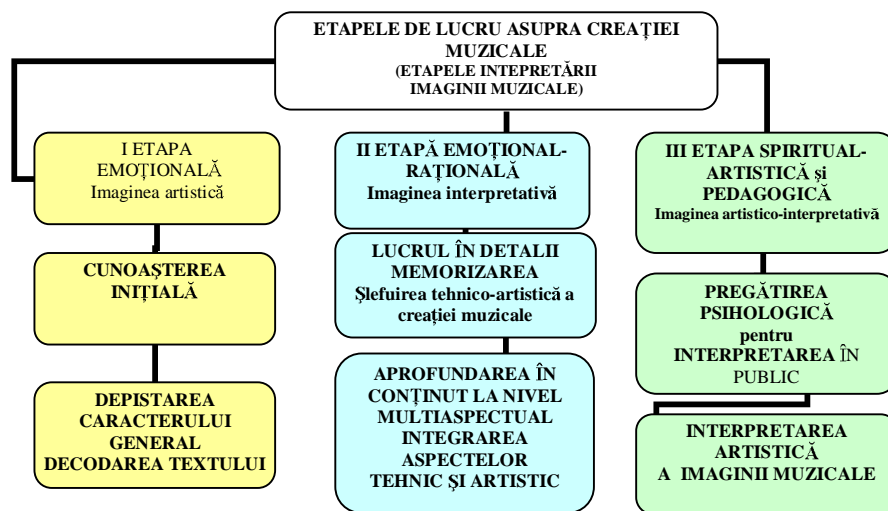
ETAPELE DE LUCRU ASUPRA CREAŢIEI MUZICALE
(ETAPELE INTEPRETĂRII IMAGINII MUZICALE)

I ETAPA EMOŢIONALĂ
Imaginea artistică

CUNOAŞTEREA INIŢIALĂ

DEPISTAREA CARACTERULUI GENERAL
DECODAREA TEXTULUI

II ETAPĂ EMOŢIONAL-RAŢIONALĂ
Imaginea interpretativă

LUCRUL ÎN DETALII
MEMORIZAREA
Şlefuirea tehnico-artistică a creaţiei muzicale

APROFUNDAREA ÎN CONŢINUT LA NIVEL MULTIASPECTUAL
INTEGRAREA ASPECTELOR TEHNIC ŞI ARTISTIC

III ETAPA SPIRITUAL-ARTISTICĂ şi PEDAGOGICĂ
Imaginea artistico-interpretativă

PREGĂTIREA PSIHOLOGICĂ pentru INTERPRETAREA ÎN PUBLIC

INTERPRETAREA ARTISTICĂ A IMAGINII MUZICALE